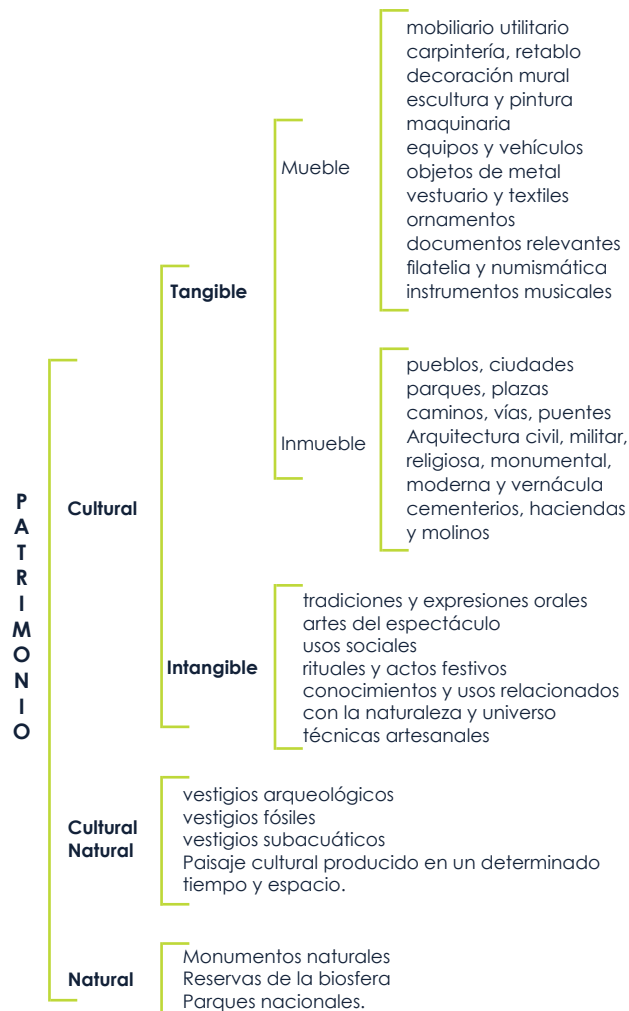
P
A
T
R
I
M
O
N
I
O

Cultural

Tangible

Mueble

mobiliario utilitario
carpintería, retablo
decoración mural
escultura y pintura
maquinaria
equipos y vehículos
objetos de metal
vestuario y textiles
ornamentos
documentos relevantes
filatelia y numismática
instrumentos musicales

Inmueble

pueblos, ciudades
parques, plazas
caminos, vías, puentes
Arquitectura civil, militar, religiosa, monumental, moderna y vernácula
cementerios, haciendas y molinos

Intangible

tradiciones y expresiones orales
artes del espectáculo
usos sociales
rituales y actos festivos
conocimientos y usos relacionados con la naturaleza y universo
técnicas artesanales

Cultural Natural

vestigios arqueológicos
vestigios fósiles
vestigios subacuáticos
Paisaje cultural producido en un determinado tiempo y espacio.

Natural

Monumentos naturales
Reservas de la biosfera
Parques nacionales.